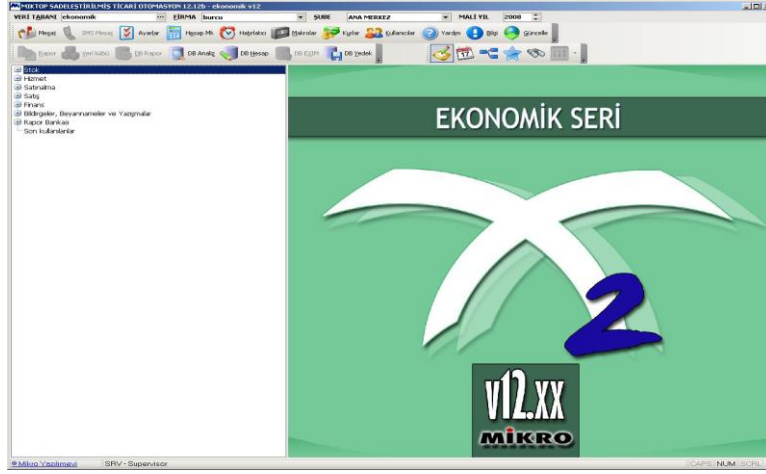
MIKTOP SADELEŞTİRİLMİŞ TİCARİ OTOMASYON 12.12b - ekonomik v12

VERİ TABANI ekonomik ... FİRMA burcu ŞUBE ANA MERKEZ MALİ YIL 2008

Mesaj IPIS Mesaj Ayarlar Hesap Mk Hatırlatıcı Makrolar Kurlar Kullanıcılar Yardım Bilgi Güncelle

Rapor Veri közü DB Rapor DB Analiz DB Hesap DB EDİT DB Yedek

Stok
Hizmet
Satınalma
Satış
Finans
Bildirgeler, Beyannameler ve Yazışmalar
Rapor Bankası
Son kullanılanlar

EKONOMİK SERİ

2

V12.XX

MİKRO

Mikro Yazılımevi SRV - Supervisor CAPS NUM SCRL